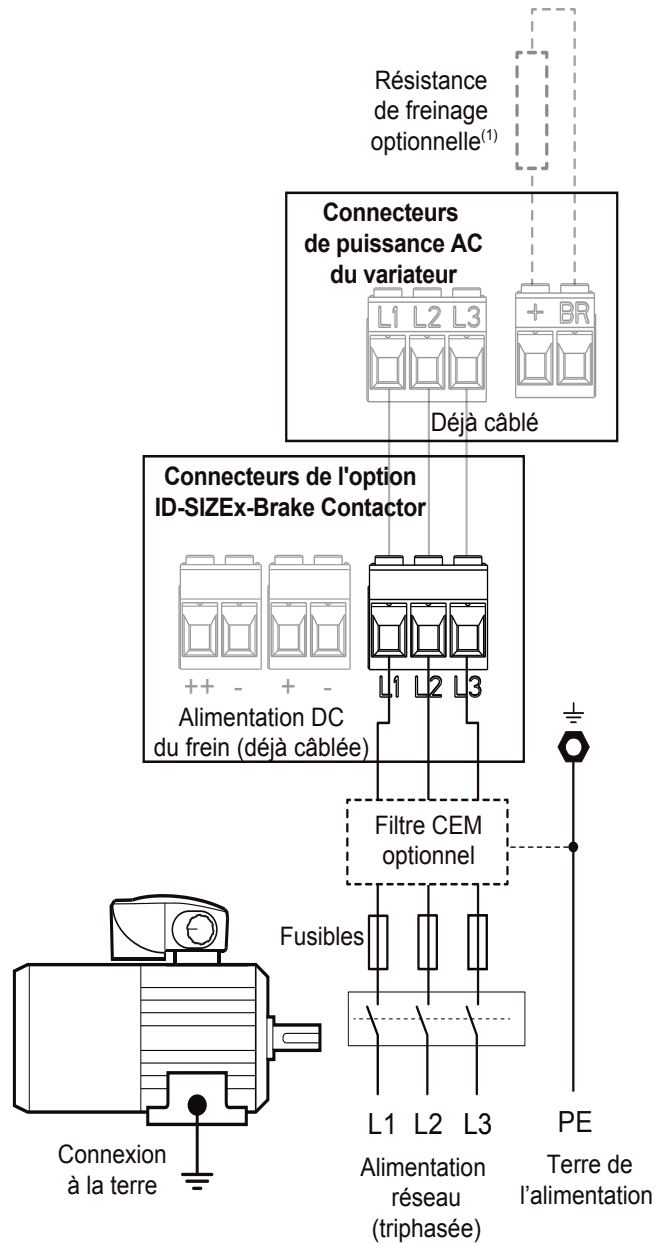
Résistance de freinage optionnelle$^{(1)}$

Connecteurs de puissance AC du variateur

L1 L2 L3

+ BR

Déjà câblé

Connecteurs de l'option ID-SIZEx-Brake Contactor

++ - + -

L1 L2 L3

Alimentation DC du frein (déjà câblée)

Filtre CEM optionnel

Fusibles

L1 L2 L3

PE

Connexion à la terre

Alimentation réseau (triphasée)

Terre de l'alimentation